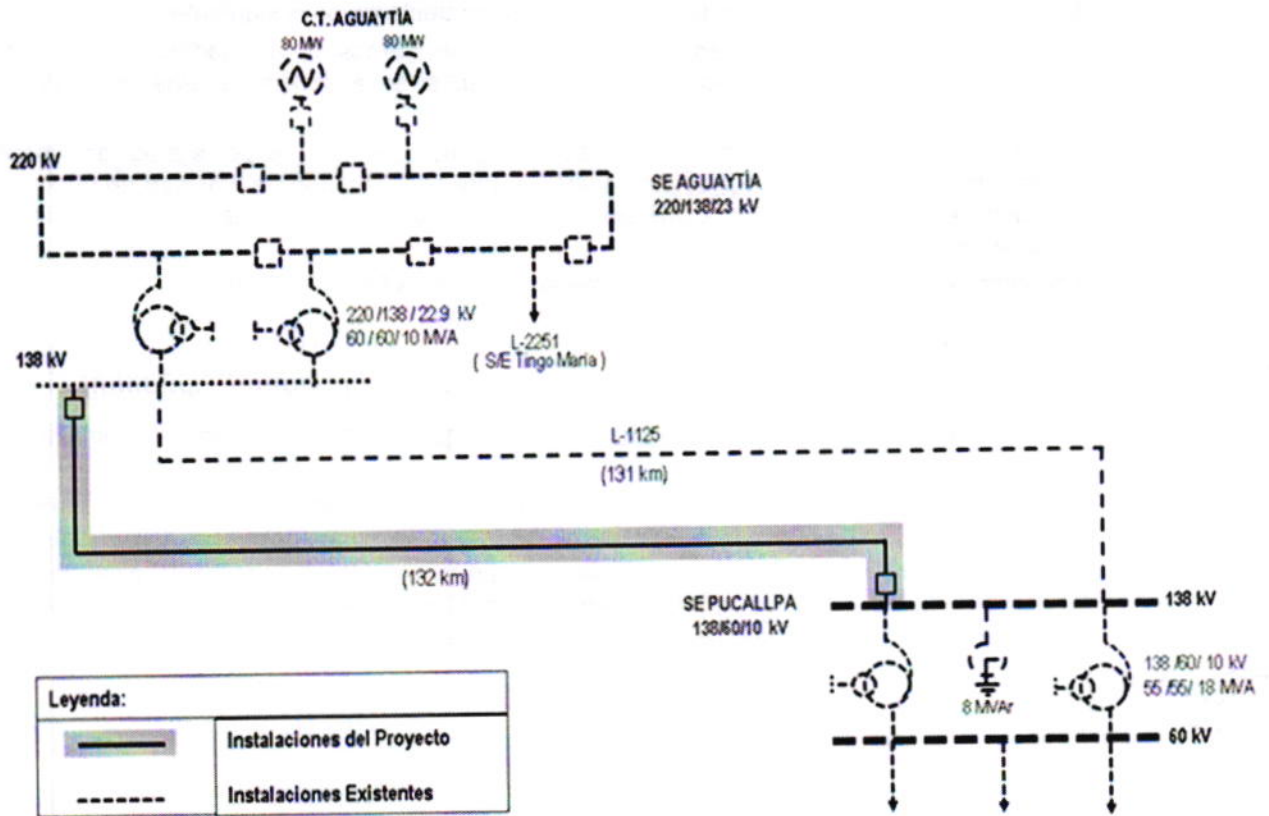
C.T. AGUAYTÍA
80 MW
80 MW
220 kV
SE AGUAYTÍA
220/138/23 kV
220 /138 / 22.9 kV
60 / 60 / 10 MVA
L-2251
( S/E Tingo María )
138 kV
L-1125
(131 km)
(132 km)
SE PUCALLPA
138/60/10 kV
138 kV
138 /60/ 10 kV
55 /55/ 18 MVA
8 MVAr
60 kV

| Leyenda: | |
|---|---|
| | Instalaciones del Proyecto |
| ------- | Instalaciones Existentes |